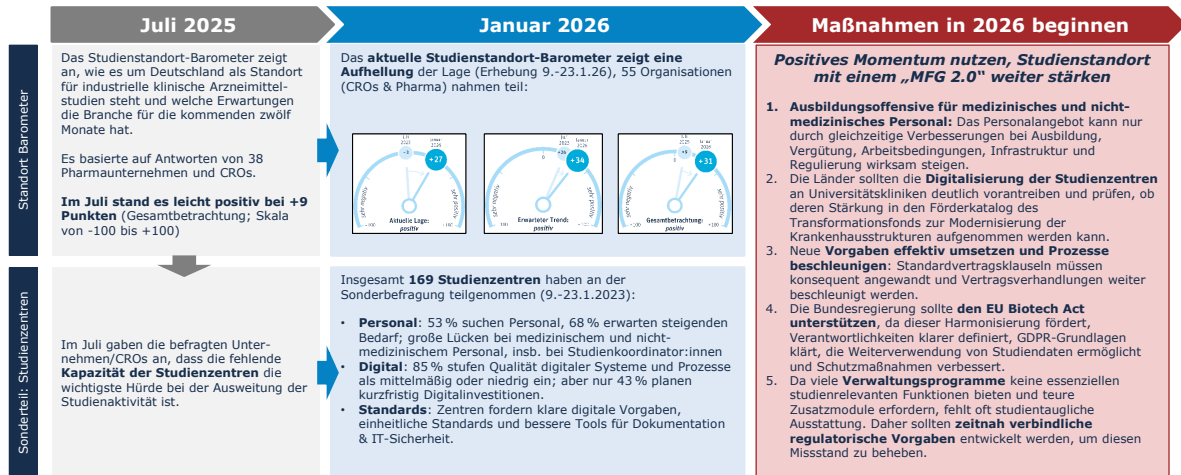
Juli 2025

Januar 2026

Maßnahmen in 2026 beginnen

Standort Barometer

Das Studienstandort-Barometer zeigt an, wie es um Deutschland als Standort für industrielle klinische Arzneimittelstudien steht und welche Erwartungen die Branche für die kommenden zwölf Monate hat.

Es basierte auf Antworten von 38 Pharmaunternehmen und CROs.

**Im Juli stand es leicht positiv bei +9 Punkten** (Gesamtbetrachtung; Skala von -100 bis +100)

Das **aktuelle Studienstandort-Barometer zeigt eine Aufhellung** der Lage (Erhebung 9.-23.1.26), 55 Organisationen (CROs & Pharma) nahmen teil:

+8 +27 sehr negativ sehr positiv Aktuelle Lage: positiv -100 +100

+34 Erwarteter Trend: positiv

+9 +31 Gesamtbetrachtung: positiv

Sonderteil: Studienzentren

Im Juli gaben die befragten Unternehmen/CROs an, dass die fehlende **Kapazität der Studienzentren** die wichtigste Hürde bei der Ausweitung der Studienaktivität ist.

Insgesamt **169 Studienzentren** haben an der Sonderbefragung teilgenommen (9.-23.1.2023):

- **Personal**: 53 % suchen Personal, 68 % erwarten steigenden Bedarf; große Lücken bei medizinischem und nicht-medizinischem Personal, insb. bei Studienkoordinator:innen
- **Digital**: 85 % stufen Qualität digitaler Systeme und Prozesse als mittelmäßig oder niedrig ein; aber nur 43 % planen kurzfristig Digitalinvestitionen.
- **Standards**: Zentren fordern klare digitale Vorgaben, einheitliche Standards und bessere Tools für Dokumentation & IT-Sicherheit.

**Positives Momentum nutzen, Studienstandort mit einem „MFG 2.0“ weiter stärken**

1. **Ausbildungsoffensive für medizinisches und nicht-medizinisches Personal:** Das Personalangebot kann nur durch gleichzeitige Verbesserungen bei Ausbildung, Vergütung, Arbeitsbedingungen, Infrastruktur und Regulierung wirksam steigen.
2. Die Länder sollten die **Digitalisierung der Studienzentren** an Universitätskliniken deutlich vorantreiben und prüfen, ob deren Stärkung in den Förderkatalog des Transformationsfonds zur Modernisierung der Krankenhausstrukturen aufgenommen werden kann.
3. Neue **Vorgaben effektiv umsetzen und Prozesse beschleunigen**: Standardvertragsklauseln müssen konsequent angewandt und Vertragsverhandlungen weiter beschleunigt werden.
4. Die Bundesregierung sollte **den EU Biotech Act unterstützen**, da dieser Harmonisierung fördert, Verantwortlichkeiten klarer definiert, GDPR-Grundlagen klärt, die Weiterverwendung von Studiendaten ermöglicht und Schutzmaßnahmen verbessert.
5. Da viele **Verwaltungsprogramme** keine essenziellen studienrelevanten Funktionen bieten und teure Zusatzmodule erfordern, fehlt oft studientaugliche Ausstattung. Daher sollten **zeitnah verbindliche regulatorische Vorgaben** entwickelt werden, um diesen Missstand zu beheben.